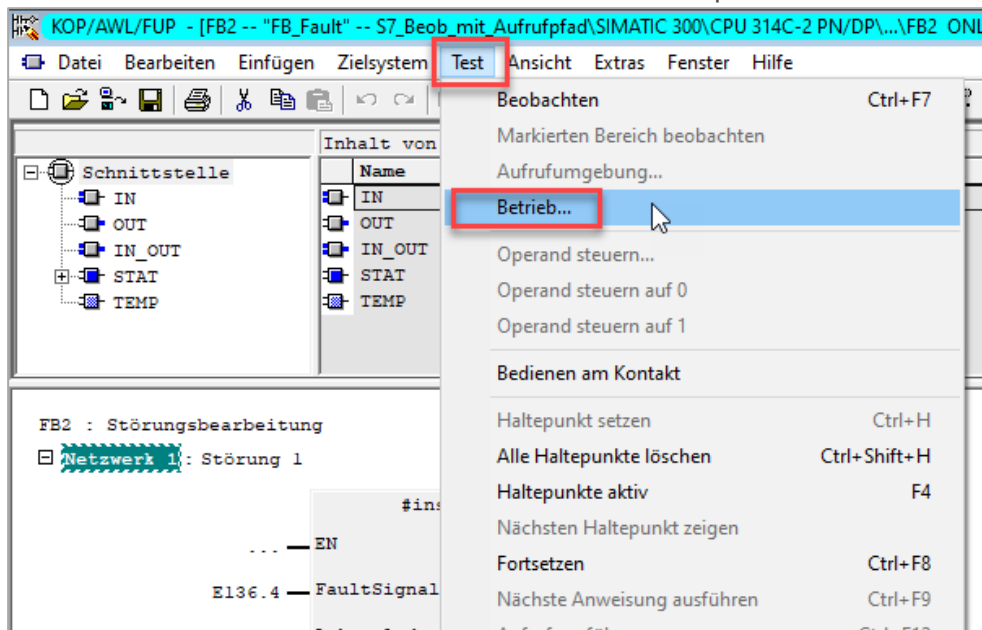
KOP/AWL/FUP - [FB2 -- "FB_Fault" -- S7_Beob_mit_Aufrufpfad\SIMATIC 300\CPU 314C-2 PN/DP\...\FB2 ONL

Datei Bearbeiten Einfügen Zielsystem Test Ansicht Extras Fenster Hilfe

Inhalt von

Schnittstelle
IN
OUT
IN_OUT
STAT
TEMP

| Name |
|---|
| IN |
| OUT |
| IN_OUT |
| STAT |
| TEMP |

Beobachten Ctrl+F7
Markierten Bereich beobachten
Aufrufumgebung...
Betrieb...
Operand steuern...
Operand steuern auf 0
Operand steuern auf 1
Bedienen am Kontakt
Haltepunkt setzen Ctrl+H
Alle Haltepunkte löschen Ctrl+Shift+H
Haltepunkte aktiv F4
Nächsten Haltepunkt zeigen
Fortsetzen Ctrl+F8
Nächste Anweisung ausführen Ctrl+F9
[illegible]

FB2 : Störungsbearbeitung

Netzwerk 1: Störung 1

#ins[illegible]

... EN

E136.4 FaultSignal